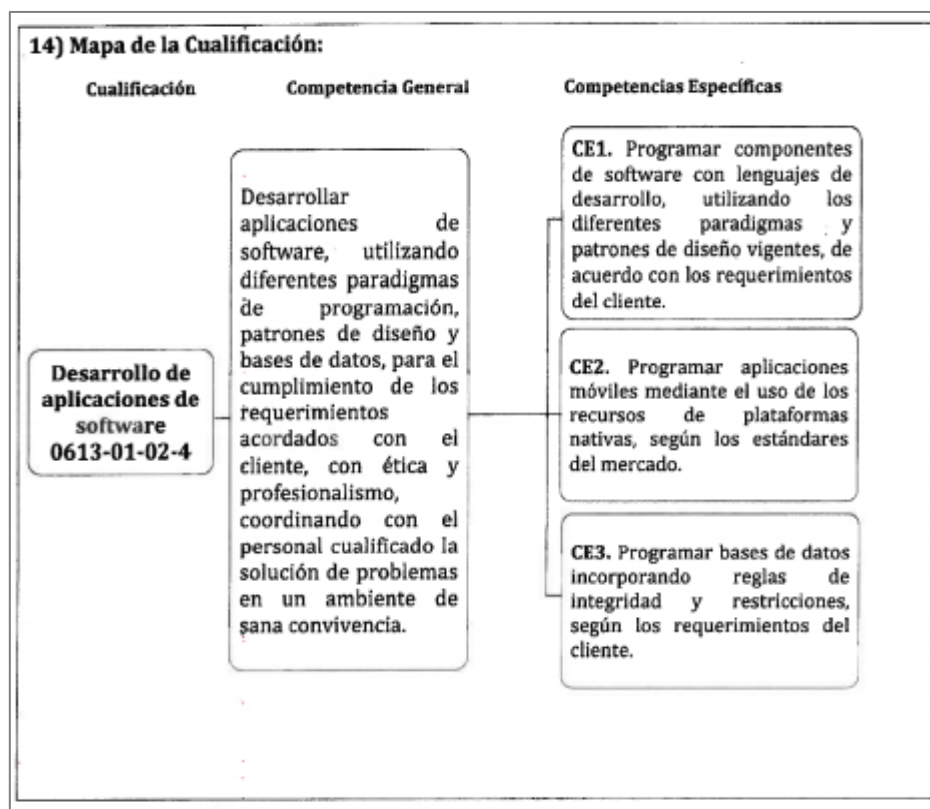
14) Mapa de la Cualificación:

Cualificación

Competencia General

Competencias Específicas

Desarrollo de aplicaciones de software 0613-01-02-4

Desarrollar aplicaciones de software, utilizando diferentes paradigmas de programación, patrones de diseño y bases de datos, para el cumplimiento de los requerimientos acordados con el cliente, con ética y profesionalismo, coordinando con el personal cualificado la solución de problemas en un ambiente de sana convivencia.

CE1. Programar componentes de software con lenguajes de desarrollo, utilizando los diferentes paradigmas y patrones de diseño vigentes, de acuerdo con los requerimientos del cliente.

CE2. Programar aplicaciones móviles mediante el uso de los recursos de plataformas nativas, según los estándares del mercado.

CE3. Programar bases de datos incorporando reglas de integridad y restricciones, según los requerimientos del cliente.